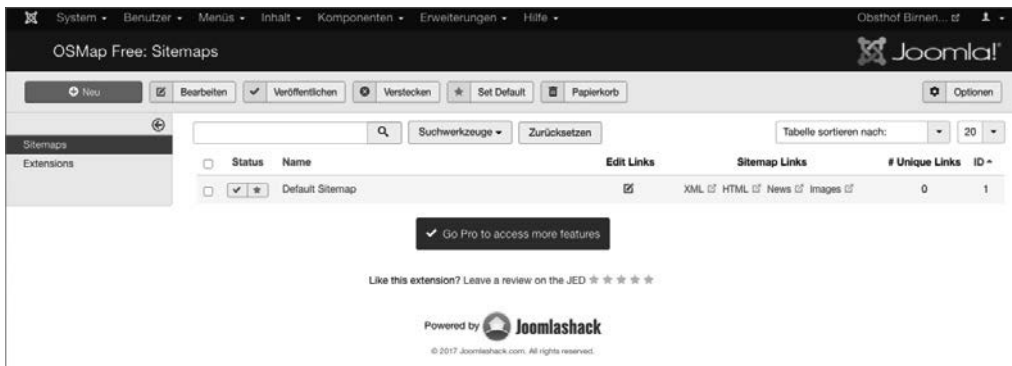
System ▾ Benutzer ▾ Menüs ▾ Inhalt ▾ Komponenten ▾ Erweiterungen ▾ Hilfe ▾ Obsthof Birnen...

OSMap Free: Sitemaps

Joomla!

Neu | Bearbeiten | Veröffentlichen | Verstecken | Set Default | Papierkorb | Optionen

Sitemaps
Extensions

Suchwerkzeuge ▾ | Zurücksetzen | Tabelle sortieren nach: | 20

| | Status | Name | Edit Links | Sitemap Links | # Unique Links | ID ▴ |
|---|---|---|---|---|---|---|
| | | Default Sitemap | | XML HTML News Images | 0 | 1 |

Go Pro to access more features

Like this extension? Leave a review on the JED

Powered by Joomlashack

© 2017 Joomlashack.com. All rights reserved.